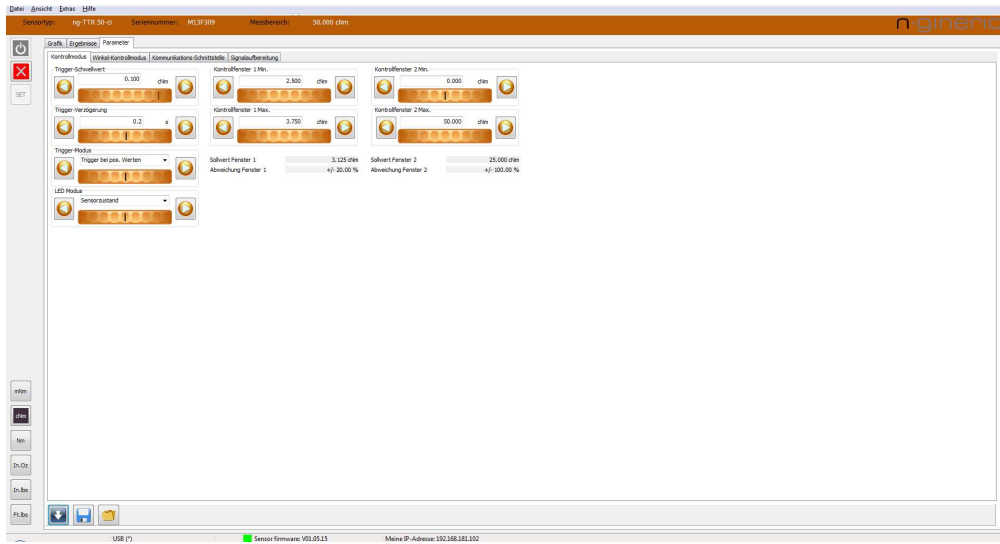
Datei Ansicht Extras Hilfe

Sensortyp: ng-TTR 50-ci Seriennummer: M13F309 Messbereich: 50.000 cNm

n-generic

SET

Grafik Ergebnisse Parameter

Kontrollmodus Winkel-Kontrollmodus Kommunikations-Schnittstelle Signalaufbereitung

Trigger-Schwellwert
0.100 cNm

Trigger-Verzögerung
0.2 s

Trigger-Modus
Trigger bei pos. Werten

LED Modus
Sensorzustand

Kontrollfenster 1 Min.
2.500 cNm

Kontrollfenster 1 Max.
3.750 cNm

Sollwert Fenster 1 3.125 cNm
Abweichung Fenster 1 +/- 20.00 %

Kontrollfenster 2 Min.
0.000 cNm

Kontrollfenster 2 Max.
50.000 cNm

Sollwert Fenster 2 25.000 cNm
Abweichung Fenster 2 +/- 100.00 %

mNm
cNm
Nm
In.Oz
In.lbs
Ft.lbs

USB (*) Sensor firmware: V01.05.15 Meine IP-Adresse: 192.168.181.102